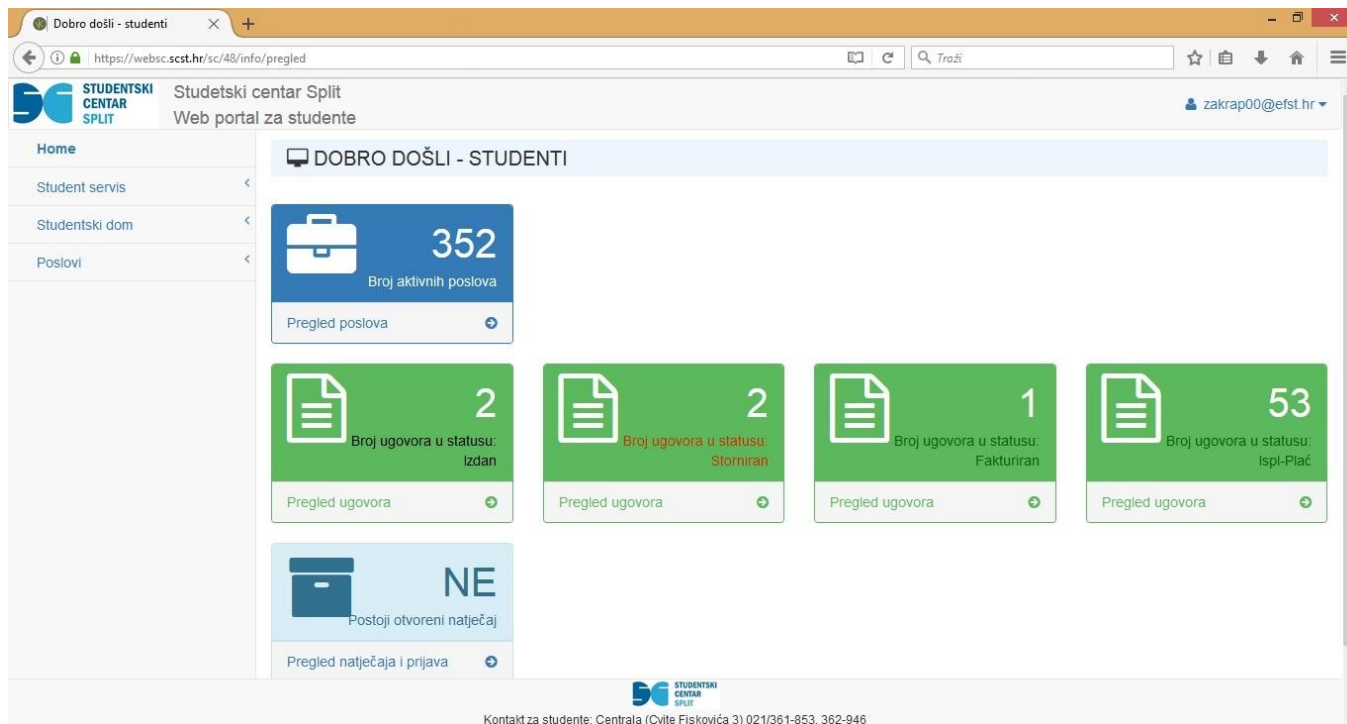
Dobro došli - studenti

https://websc.scst.hr/sc/48/info/pregled

Traži

STUDENTSKI CENTAR SPLIT

Studetski centar Split
Web portal za studente

zakrap00@efst.hr

Home
Student servis
Studentski dom
Poslovi

DOBRO DOŠLI - STUDENTI

352
Broj aktivnih poslova
Pregled poslova

2
Broj ugovora u statusu: Izdan
Pregled ugovora

2
Broj ugovora u statusu: Storniran
Pregled ugovora

1
Broj ugovora u statusu: Fakturiran
Pregled ugovora

53
Broj ugovora u statusu: Ispl-Plać
Pregled ugovora

NE
Postoji otvoreni natječaj
Pregled natječaja i prijava

STUDENTSKI CENTAR SPLIT

Kontakt za studente: Centrala (Cvite Fiskovića 3) 021/361-853, 362-946